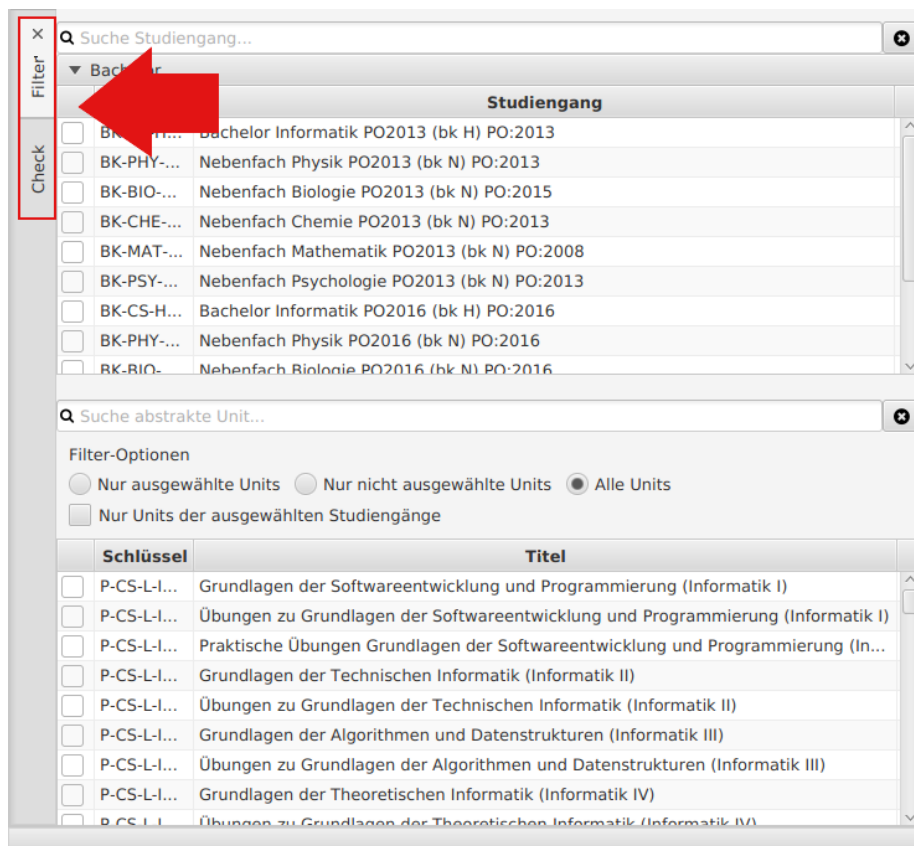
×
Filter
Check

Suche Studiengang...

Bach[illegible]

| | | Studiengang |
|---|---|---|
| | BK-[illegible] | Bachelor Informatik PO2013 (bk H) PO:2013 |
| | BK-PHY-... | Nebenfach Physik PO2013 (bk N) PO:2013 |
| | BK-BIO-... | Nebenfach Biologie PO2013 (bk N) PO:2015 |
| | BK-CHE-... | Nebenfach Chemie PO2013 (bk N) PO:2013 |
| | BK-MAT-... | Nebenfach Mathematik PO2013 (bk N) PO:2008 |
| | BK-PSY-... | Nebenfach Psychologie PO2013 (bk N) PO:2013 |
| | BK-CS-H... | Bachelor Informatik PO2016 (bk H) PO:2016 |
| | BK-PHY-... | Nebenfach Physik PO2016 (bk N) PO:2016 |
| | BK-BIO-... | Nebenfach Biologie PO2016 (bk N) PO:2016 |

Suche abstrakte Unit...

Filter-Optionen
Nur ausgewählte Units
Nur nicht ausgewählte Units
Alle Units
Nur Units der ausgewählten Studiengänge

| | Schlüssel | Titel |
|---|---|---|
| | P-CS-L-I... | Grundlagen der Softwareentwicklung und Programmierung (Informatik I) |
| | P-CS-L-I... | Übungen zu Grundlagen der Softwareentwicklung und Programmierung (Informatik I) |
| | P-CS-L-I... | Praktische Übungen Grundlagen der Softwareentwicklung und Programmierung (In... |
| | P-CS-L-I... | Grundlagen der Technischen Informatik (Informatik II) |
| | P-CS-L-I... | Übungen zu Grundlagen der Technischen Informatik (Informatik II) |
| | P-CS-L-I... | Grundlagen der Algorithmen und Datenstrukturen (Informatik III) |
| | P-CS-L-I... | Übungen zu Grundlagen der Algorithmen und Datenstrukturen (Informatik III) |
| | P-CS-L-I... | Grundlagen der Theoretischen Informatik (Informatik IV) |
| | P-CS-L-I... | Übungen zu Grundlagen der Theoretischen Informatik (Informatik IV) |